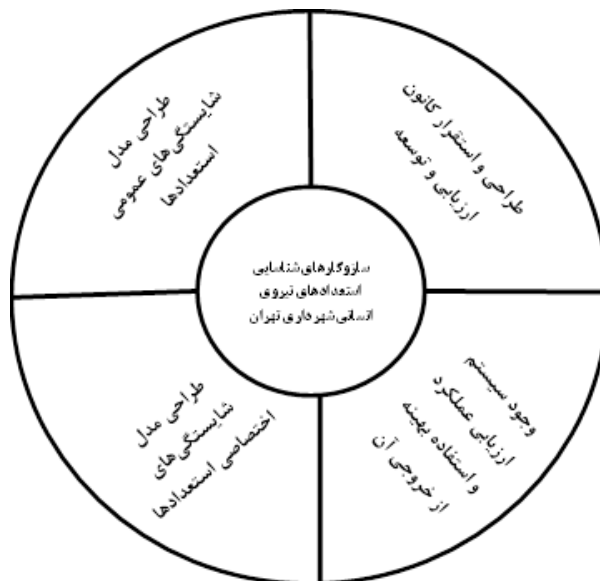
سازوکارهای شناسایی استعدادهای نیروی انسانی شهرداری تهران

طراحی و استقرار کانون ارزیابی و توسعه

طراحی مدل شایستگی‌های عمومی استعدادها

طراحی مدل شایستگی‌های اختصاصی استعدادها

وجود سیستم ارزیابی عملکرد و استفاده بهینه از خروجی آن